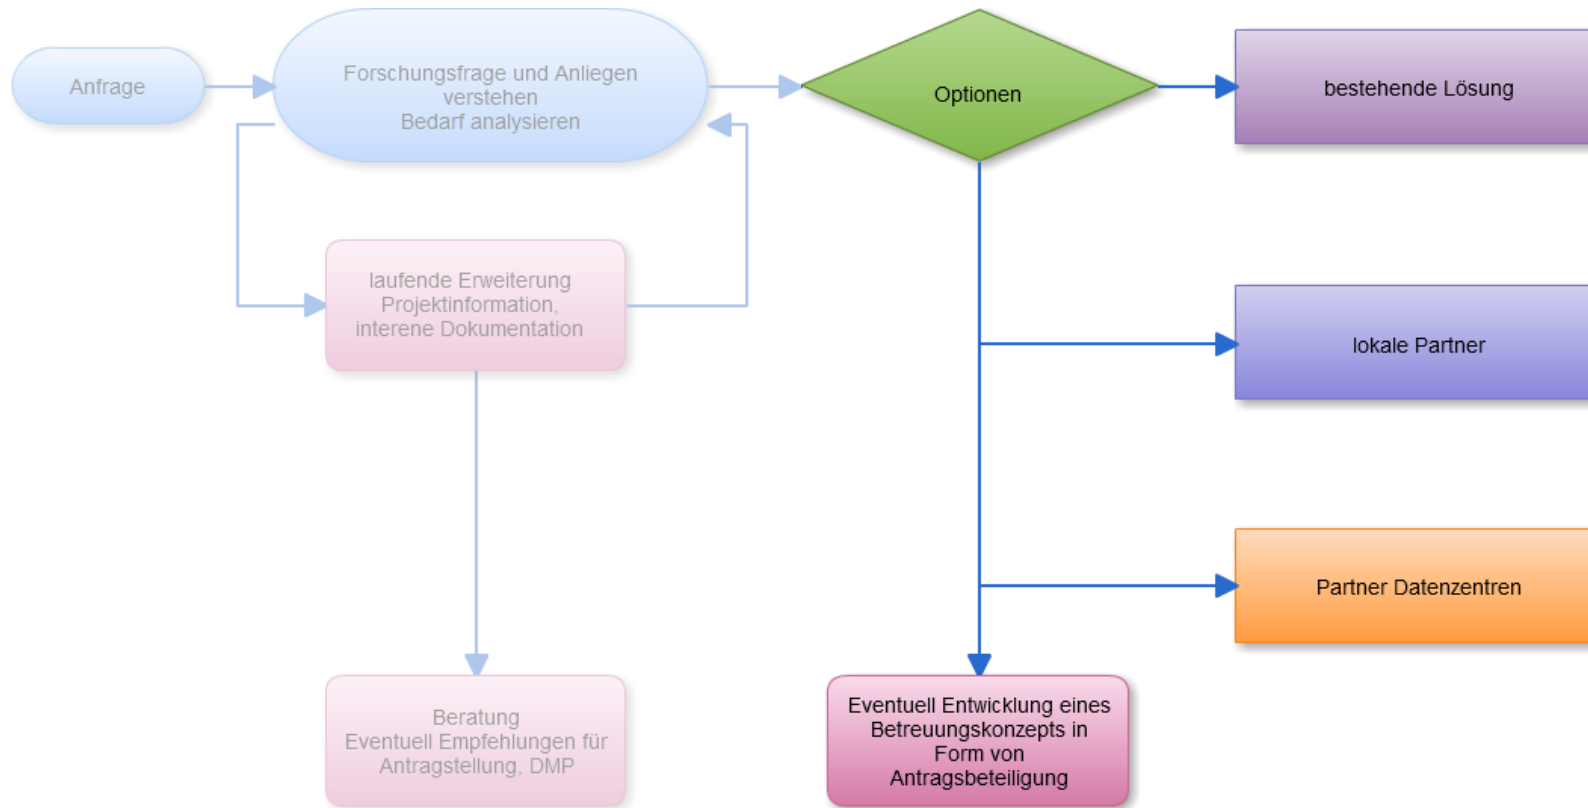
Anfrage

Forschungsfrage und Anliegen verstehen
Bedarf analysieren

Optionen

bestehende Lösung

laufende Erweiterung Projektinformation, interene Dokumentation

lokale Partner

Partner Datenzentren

Beratung
Eventuell Empfehlungen für Antragstellung, DMP

Eventuell Entwicklung eines Betreuungskonzepts in Form von Antragsbeteiligung